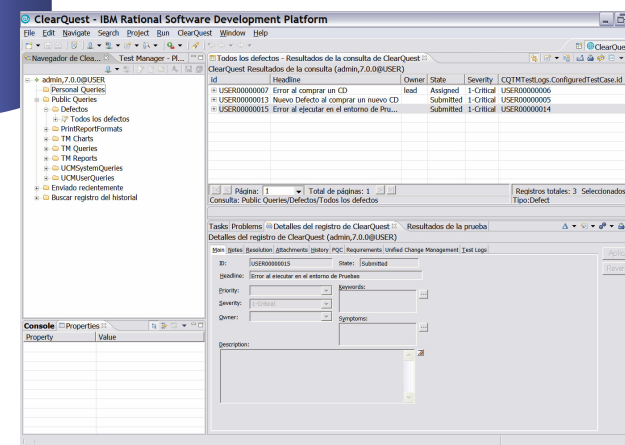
ClearQuest - IBM Rational Software Development Platform

File Edit Navigate Search Project Run ClearQuest Window Help

ClearQuest

Navegador de Clea... Test Manager - Pl...

admin,7.0.0@USER
Personal Queries
Public Queries
Defectos
Todos los defectos
PrintReportFormats
TM Charts
TM Queries
TM Reports
UCMSystemQueries
UCMUserQueries
Enviado recientemente
Buscar registro del historial

Todos los defectos - Resultados de la consulta de ClearQuest

ClearQuest Resultados de la consulta (admin,7.0.0@USER)

| Id | Headline | Owner | State | Severity | CQTMTestLogs.ConfiguredTestCase.id |
|---|---|---|---|---|---|
| USER00000007 | Error al comprar un CD | lead | Assigned | 1-Critical | USER00000006 |
| USER00000013 | Nuevo Defecto al comprar un nuevo CD | | Submitted | 1-Critical | USER00000005 |
| USER00000015 | Error al ejecutar en el entorno de Pru... | | Submitted | 1-Critical | USER00000014 |

Página: 1 Total de páginas: 1
Registros totales: 3 Seleccionados
Consulta: Public Queries/Defectos/Todos los defectos
Tipo:Defect

Console Properties

| Property | Value |
|---|---|

Tasks Problems Detalles del registro de ClearQuest Resultados de la prueba

Detalles del registro de ClearQuest (admin,7.0.0@USER)

Main Notes Resolution Attachments History PQC Requirements Unified Change Management Test Logs

ID: USER00000015 State: Submitted
Headline: Error al ejecutar en el entorno de Pruebas
Priority:
Keywords:
Severity: 1-Critical
Owner:
Symptoms:
Description:

Aplic
Rever